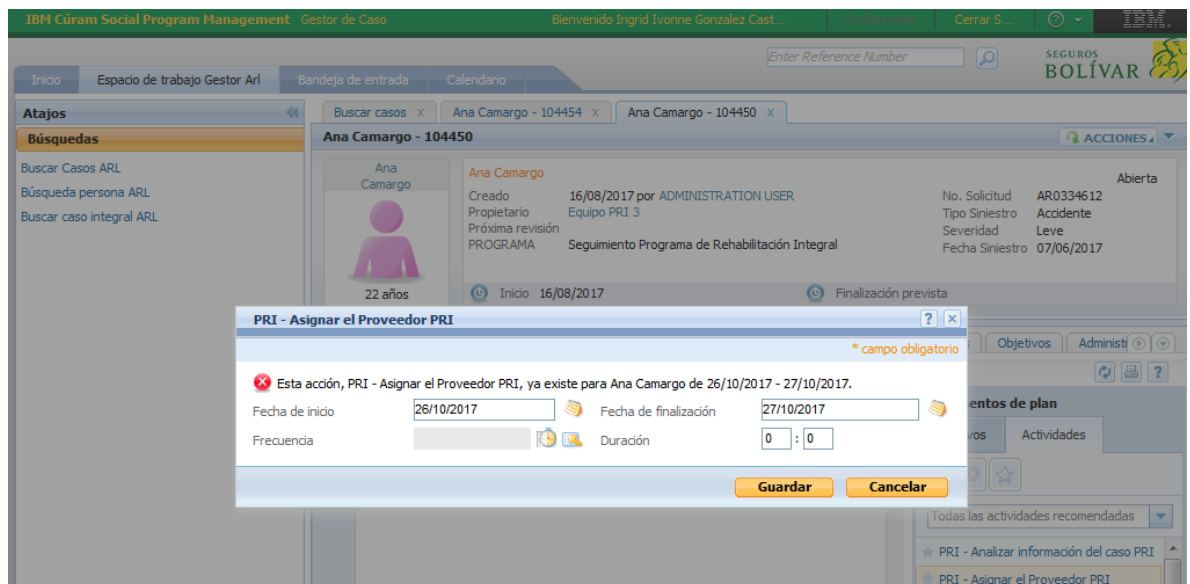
IBM Cúram Social Program Management Gestor de Caso Bienvenido Ingrid Ivonne Gonzalez Cast... Preferencias Cerrar S... ? IBM

Enter Reference Number

SEGUROS BOLÍVAR

Inicio Espacio de trabajo Gestor Arl Bandeja de entrada Calendario

Atajos

Búsquedas

Buscar Casos ARL
Búsqueda persona ARL
Buscar caso integral ARL

Buscar casos X Ana Camargo - 104454 X Ana Camargo - 104450 X

Ana Camargo - 104450

ACCIONES

Ana Camargo

22 años

Ana Camargo

Creado 16/08/2017 por ADMINISTRATION USER
Propietario Equipo PRI 3
Próxima revisión
PROGRAMA Seguimiento Programa de Rehabilitación Integral

Abierta

No. Solicitud AR0334612
Tipo Siniestro Accidente
Severidad Leve
Fecha Siniestro 07/06/2017

Inicio 16/08/2017 Finalización prevista

PRI - Asignar el Proveedor PRI

* campo obligatorio

Esta acción, PRI - Asignar el Proveedor PRI, ya existe para Ana Camargo de 26/10/2017 - 27/10/2017.

Fecha de inicio 26/10/2017 Fecha de finalización 27/10/2017

Frecuencia Duración 0 : 0

Guardar Cancelar

Objetivos Administ

entos de plan

vos Actividades

Todas las actividades recomendadas

PRI - Analizar información del caso PRI
PRI - Asignar el Proveedor PRI